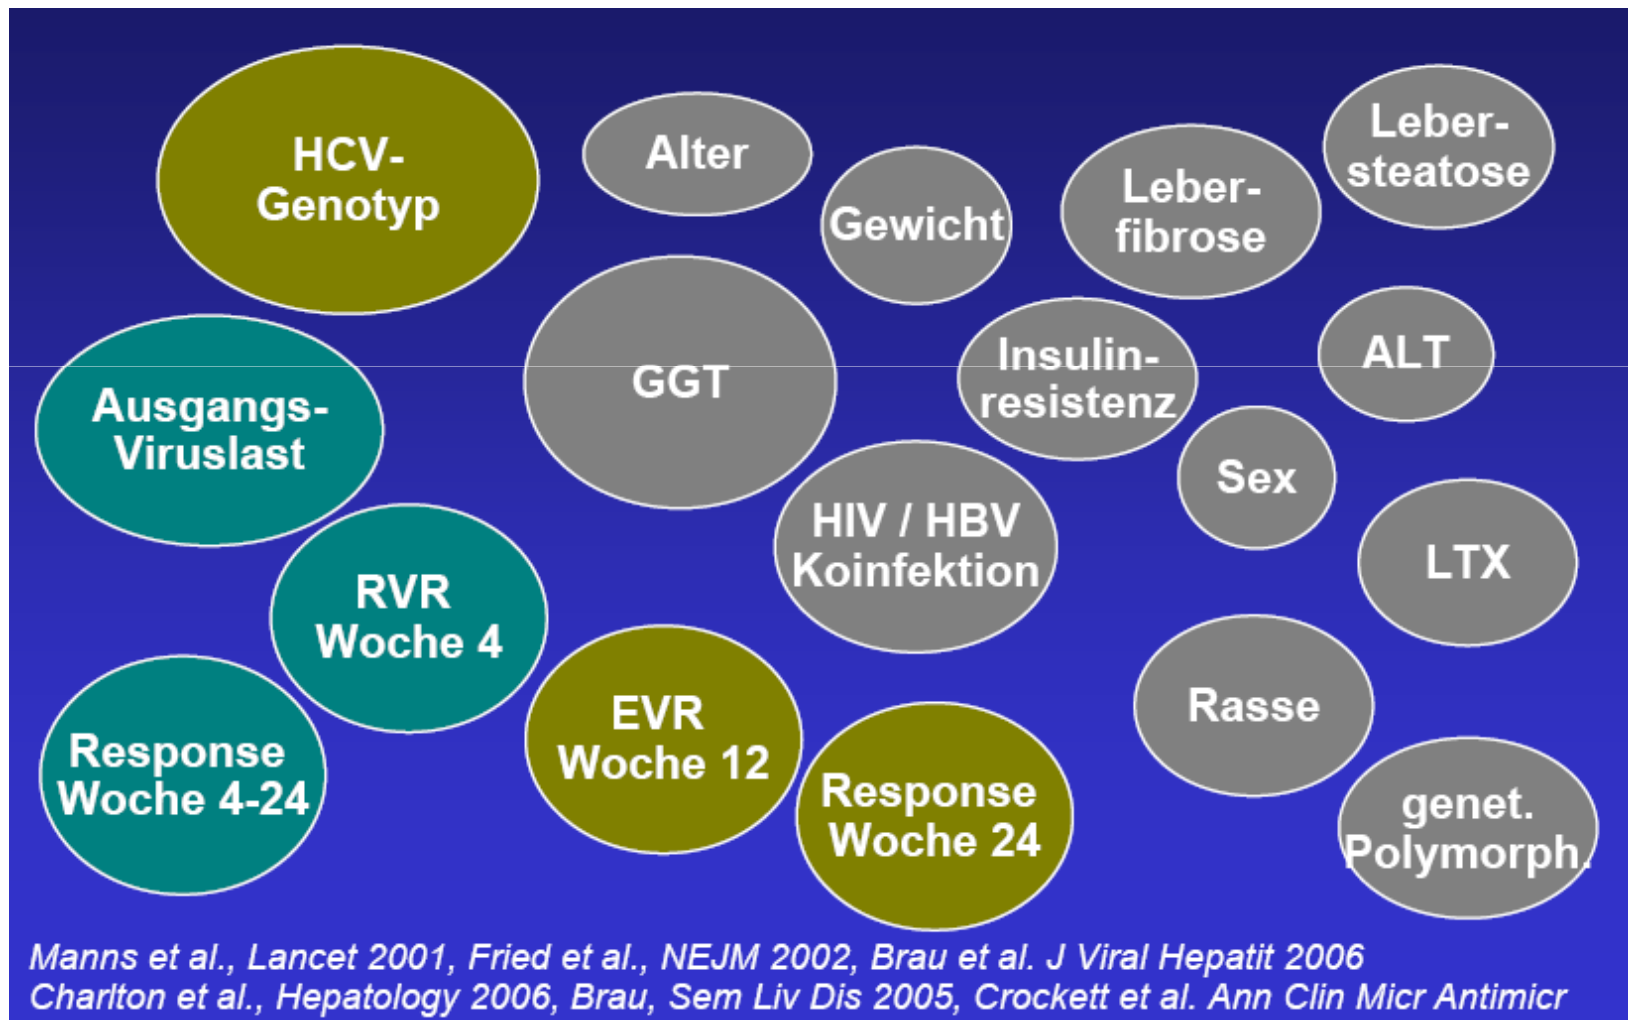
HCV-Genotyp

Alter

Gewicht

Leberfibrose

Lebersteatose

GGT

Insulinresistenz

ALT

Ausgangs-Viruslast

Sex

HIV / HBV Koinfektion

LTX

RVR Woche 4

EVR Woche 12

Rasse

Response Woche 4-24

Response Woche 24

genet. Polymorph.

Manns et al., Lancet 2001, Fried et al., NEJM 2002, Brau et al. J Viral Hepatit 2006
Charlton et al., Hepatology 2006, Brau, Sem Liv Dis 2005, Crockett et al. Ann Clin Micr Antimicr